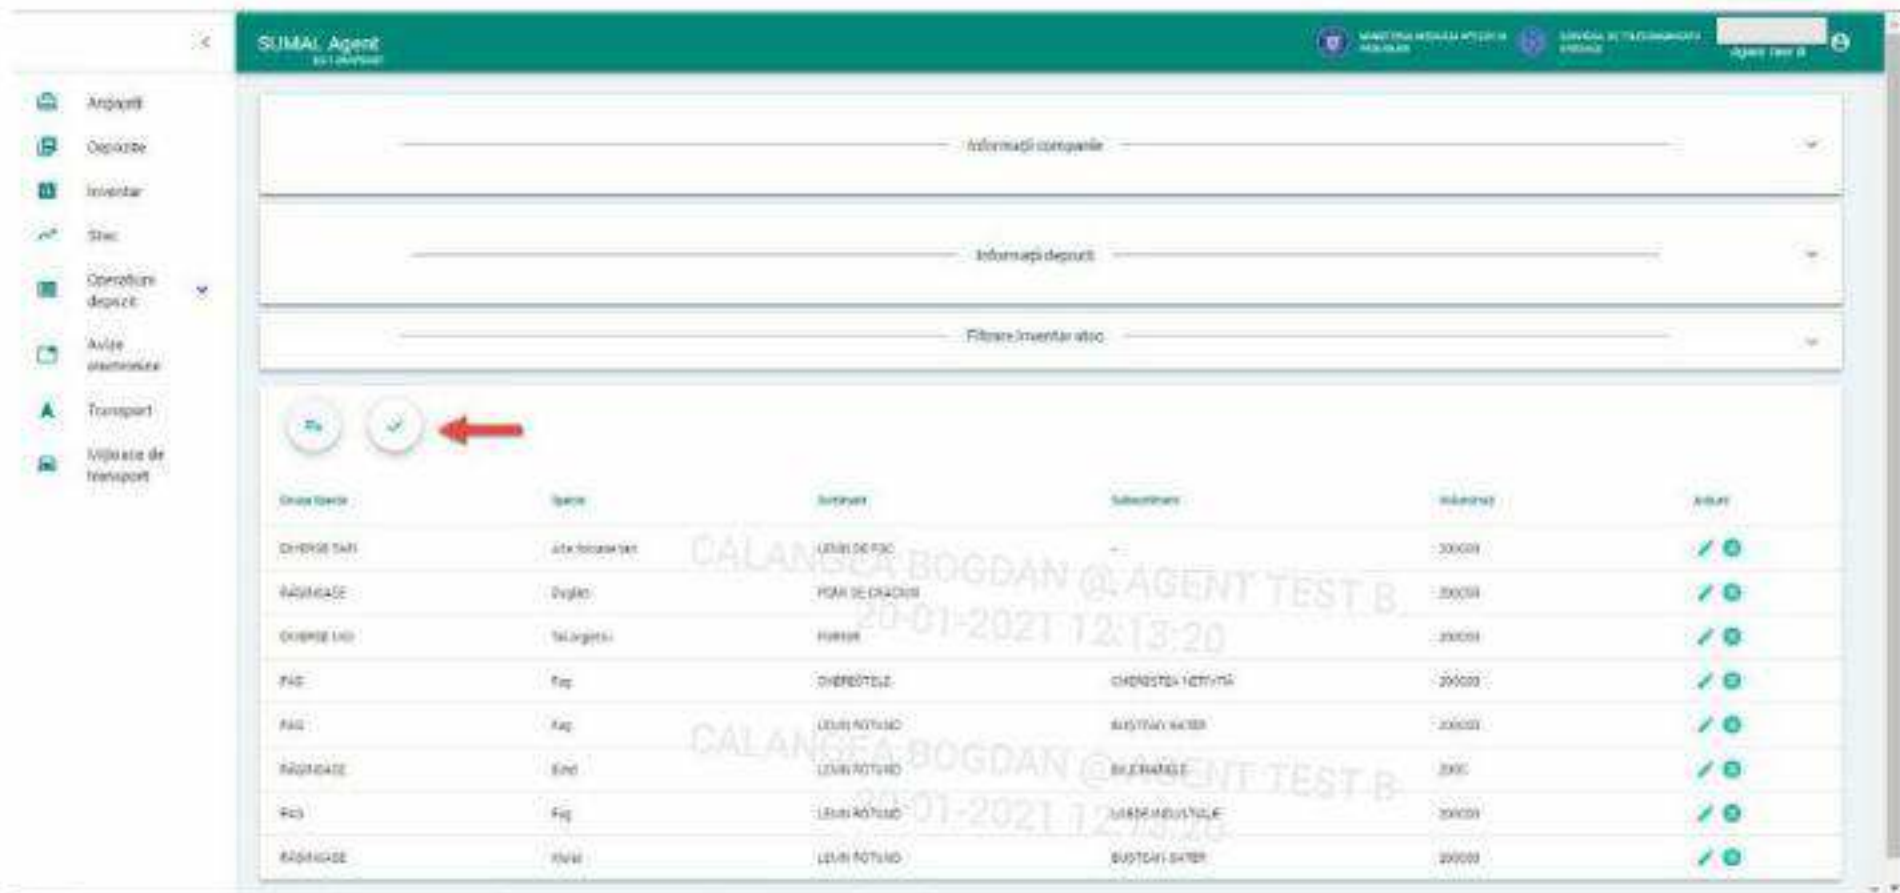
SUMAL Agent

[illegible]

Agent test B

Ampasit

Depozite

Inventar

Stoc

Operațiuni depozit

Avize însoțire

Transport

Mijloace de transport

Informații companie

Informații depozit

Filtrare inventar stoc

| Grupă Specie | Specie | Sortiment | Subsortiment | Volum(m3) | Acțiuni |
|---|---|---|---|---|---|
| DIVERSE TARI | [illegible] | LEMN DE FOC | - | 200000 | |
| RĂȘINOASE | Duglas | POMI DE CRĂCIUN | | 200000 | |
| DIVERSE MOI | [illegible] | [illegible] | | 200000 | |
| FAG | Fag | CHERESTELE | CHERESTEA NETIVITĂ | 200000 | |
| FAG | Fag | LEMN ROTUND | BUSTEAN GATER | 200000 | |
| RĂȘINOASE | Brad | LEMN ROTUND | BILE/MANELE | 2000 | |
| FAG | Fag | LEMN ROTUND | LEMN INDUSTRIAL | 200000 | |
| RĂȘINOASE | Molid | LEMN ROTUND | BUSTEAN GATER | 200000 | |

CALANGEA BOGDAN @ AGENT TEST B 20-01-2021 12:13:20

CALANGEA BOGDAN @ AGENT TEST B 20-01-2021 12:13:20